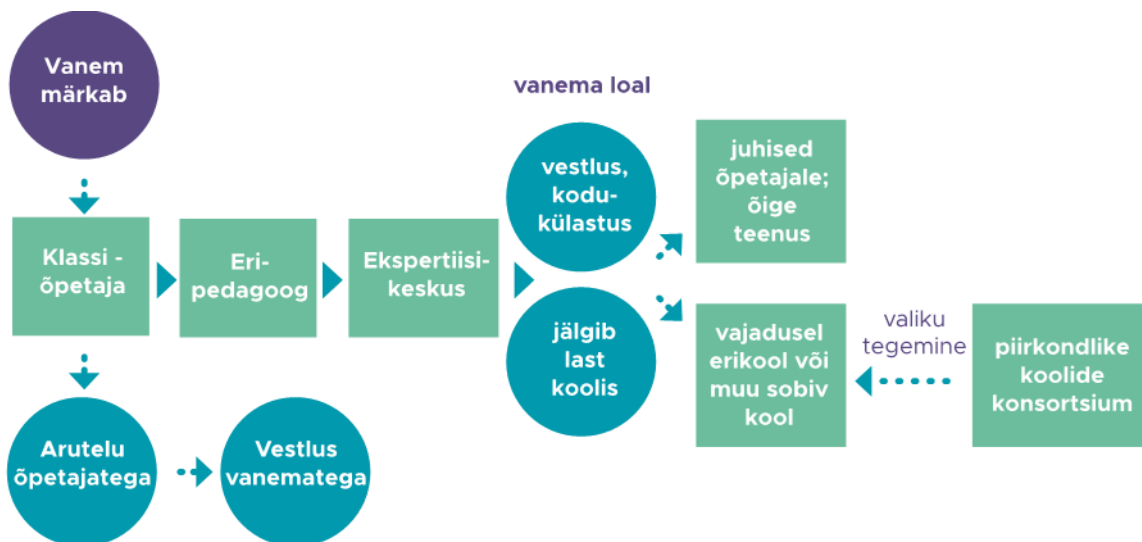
Vanem märkab

Klassi - õpetaja

Eri- pedagoog

Ekspertiisi- keskus

vanema loal

vestlus, kodu- külastus

jälgib last koolis

juhised õpetajale; õige teenus

vajadusel erikool või muu sobiv kool

valiku tegemine

piirkondlike koolide konsortsium

Arutelu õpetajatega

Vestlus vanematega